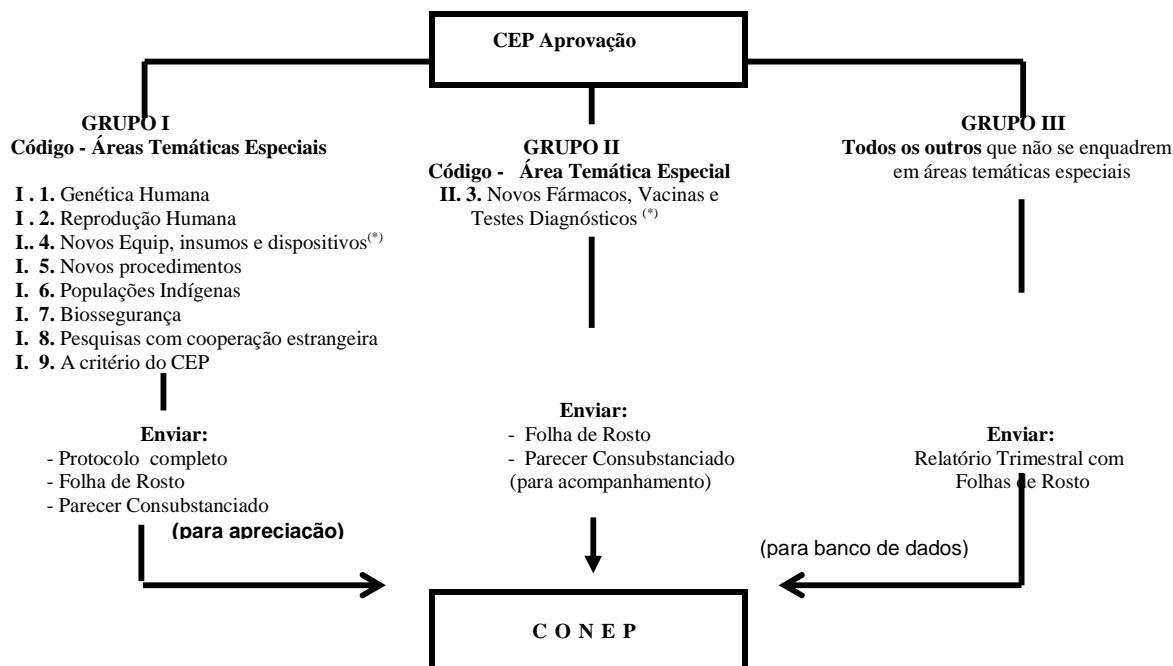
CEP Aprovação

GRUPO I
Código - Áreas Temáticas Especiais

I . 1. Genética Humana
I . 2. Reprodução Humana
I.. 4. Novos Equip, insumos e dispositivos$^{(*)}$
I. 5. Novos procedimentos
I. 6. Populações Indígenas
I. 7. Biossegurança
I. 8. Pesquisas com cooperação estrangeira
I. 9. A critério do CEP

Enviar:
- Protocolo completo
- Folha de Rosto
- Parecer Consubstanciado
(para apreciação)

GRUPO II
Código - Área Temática Especial
II. 3. Novos Fármacos, Vacinas e Testes Diagnósticos $^{(*)}$

Enviar:
- Folha de Rosto
- Parecer Consubstanciado
(para acompanhamento)

GRUPO III
Todos os outros que não se enquadrem em áreas temáticas especiais

Enviar:
Relatório Trimestral com Folhas de Rosto

(para banco de dados)

C O N E P